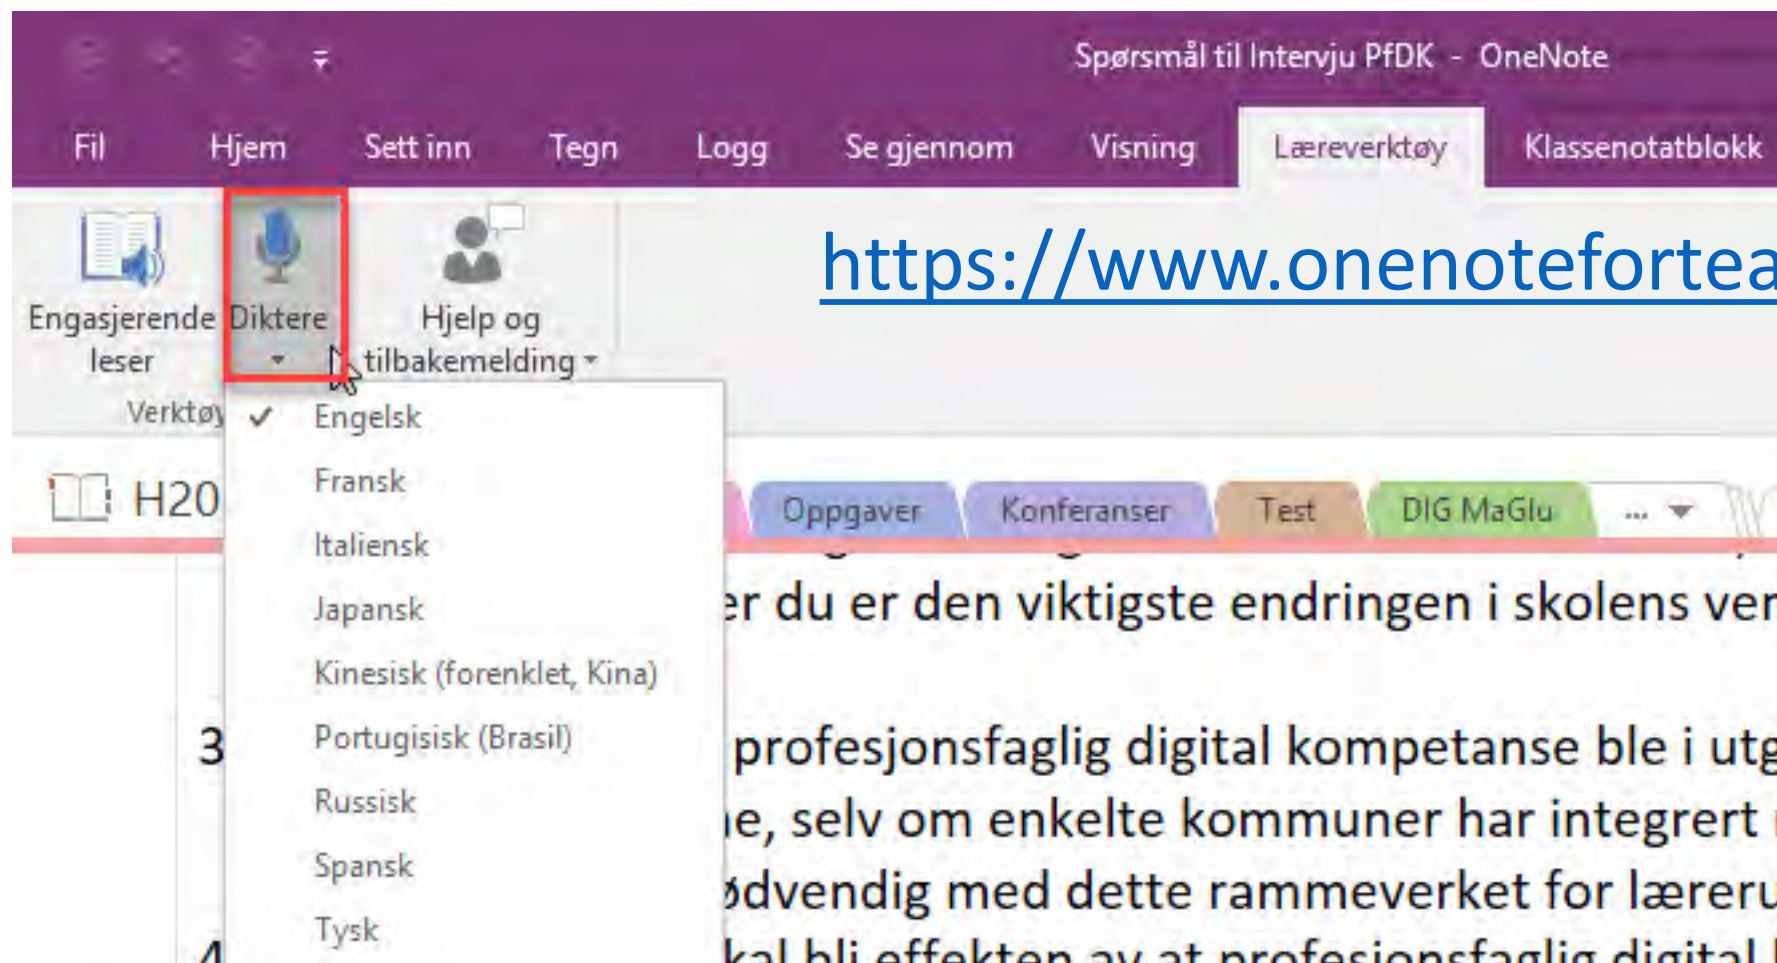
Spørsmål til Intervju PfDK - OneNote

Fil Hjem Sett inn Tegn Logg Se gjennom Visning Læreverktøy Klassenotatblokk

Engasjerende leser Diktere Hjelp og tilbakemelding

Verktøy

https://www.onenotefortea

✓ Engelsk
Fransk
Italiensk
Japansk
Kinesisk (forenklet, Kina)
Portugisisk (Brasil)
Russisk
Spansk
Tysk

H20

Oppgaver Konferanser Test DIG MaGlu ...

er du er den viktigste endringen i skolens ver

3 profesjonsfaglig digital kompetanse ble i utg
ne, selv om enkelte kommuner har integrert
ødvendig med dette rammeverket for læreru

4 kal bli effekten av at profesjonsfaglig digital